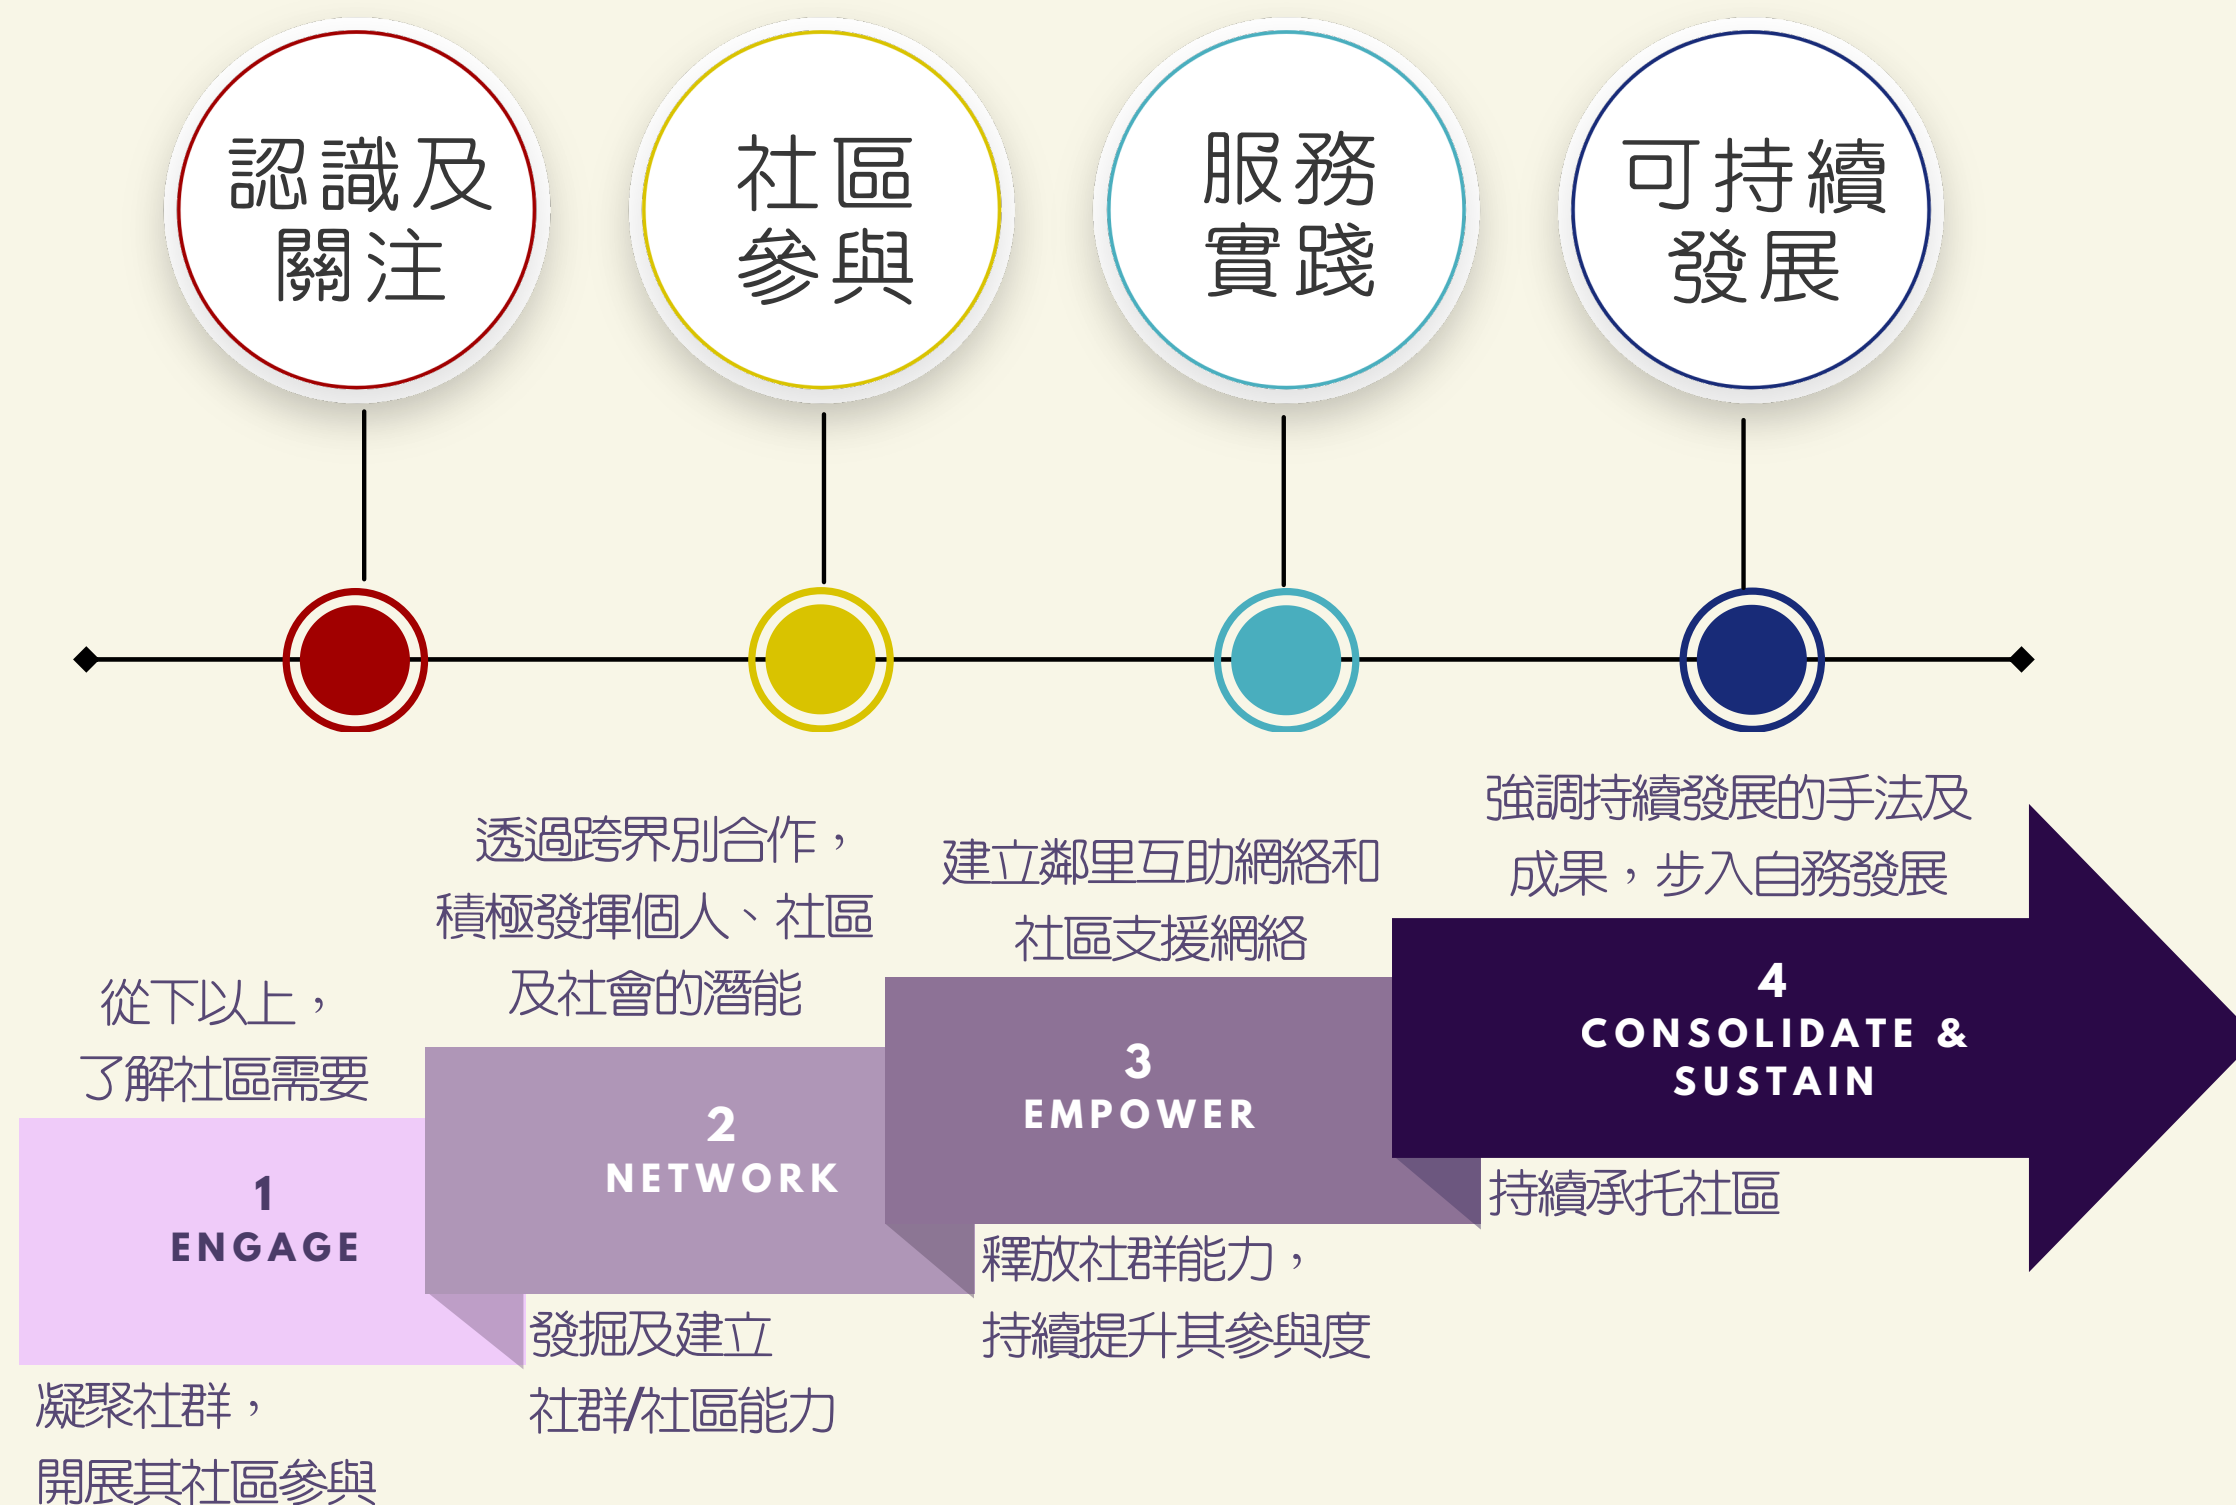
認識及關注

社區參與

服務實踐

可持續發展

從下以上，了解社區需要

1
ENGAGE

凝聚社群，開展其社區參與

透過跨界別合作，積極發揮個人、社區及社會的潛能

2
NETWORK

發掘及建立社群/社區能力

建立鄰里互助網絡和社區支援網絡

3
EMPOWER

釋放社群能力，持續提升其參與度

強調持續發展的手法及成果，步入自務發展

4
CONSOLIDATE & SUSTAIN

持續承托社區